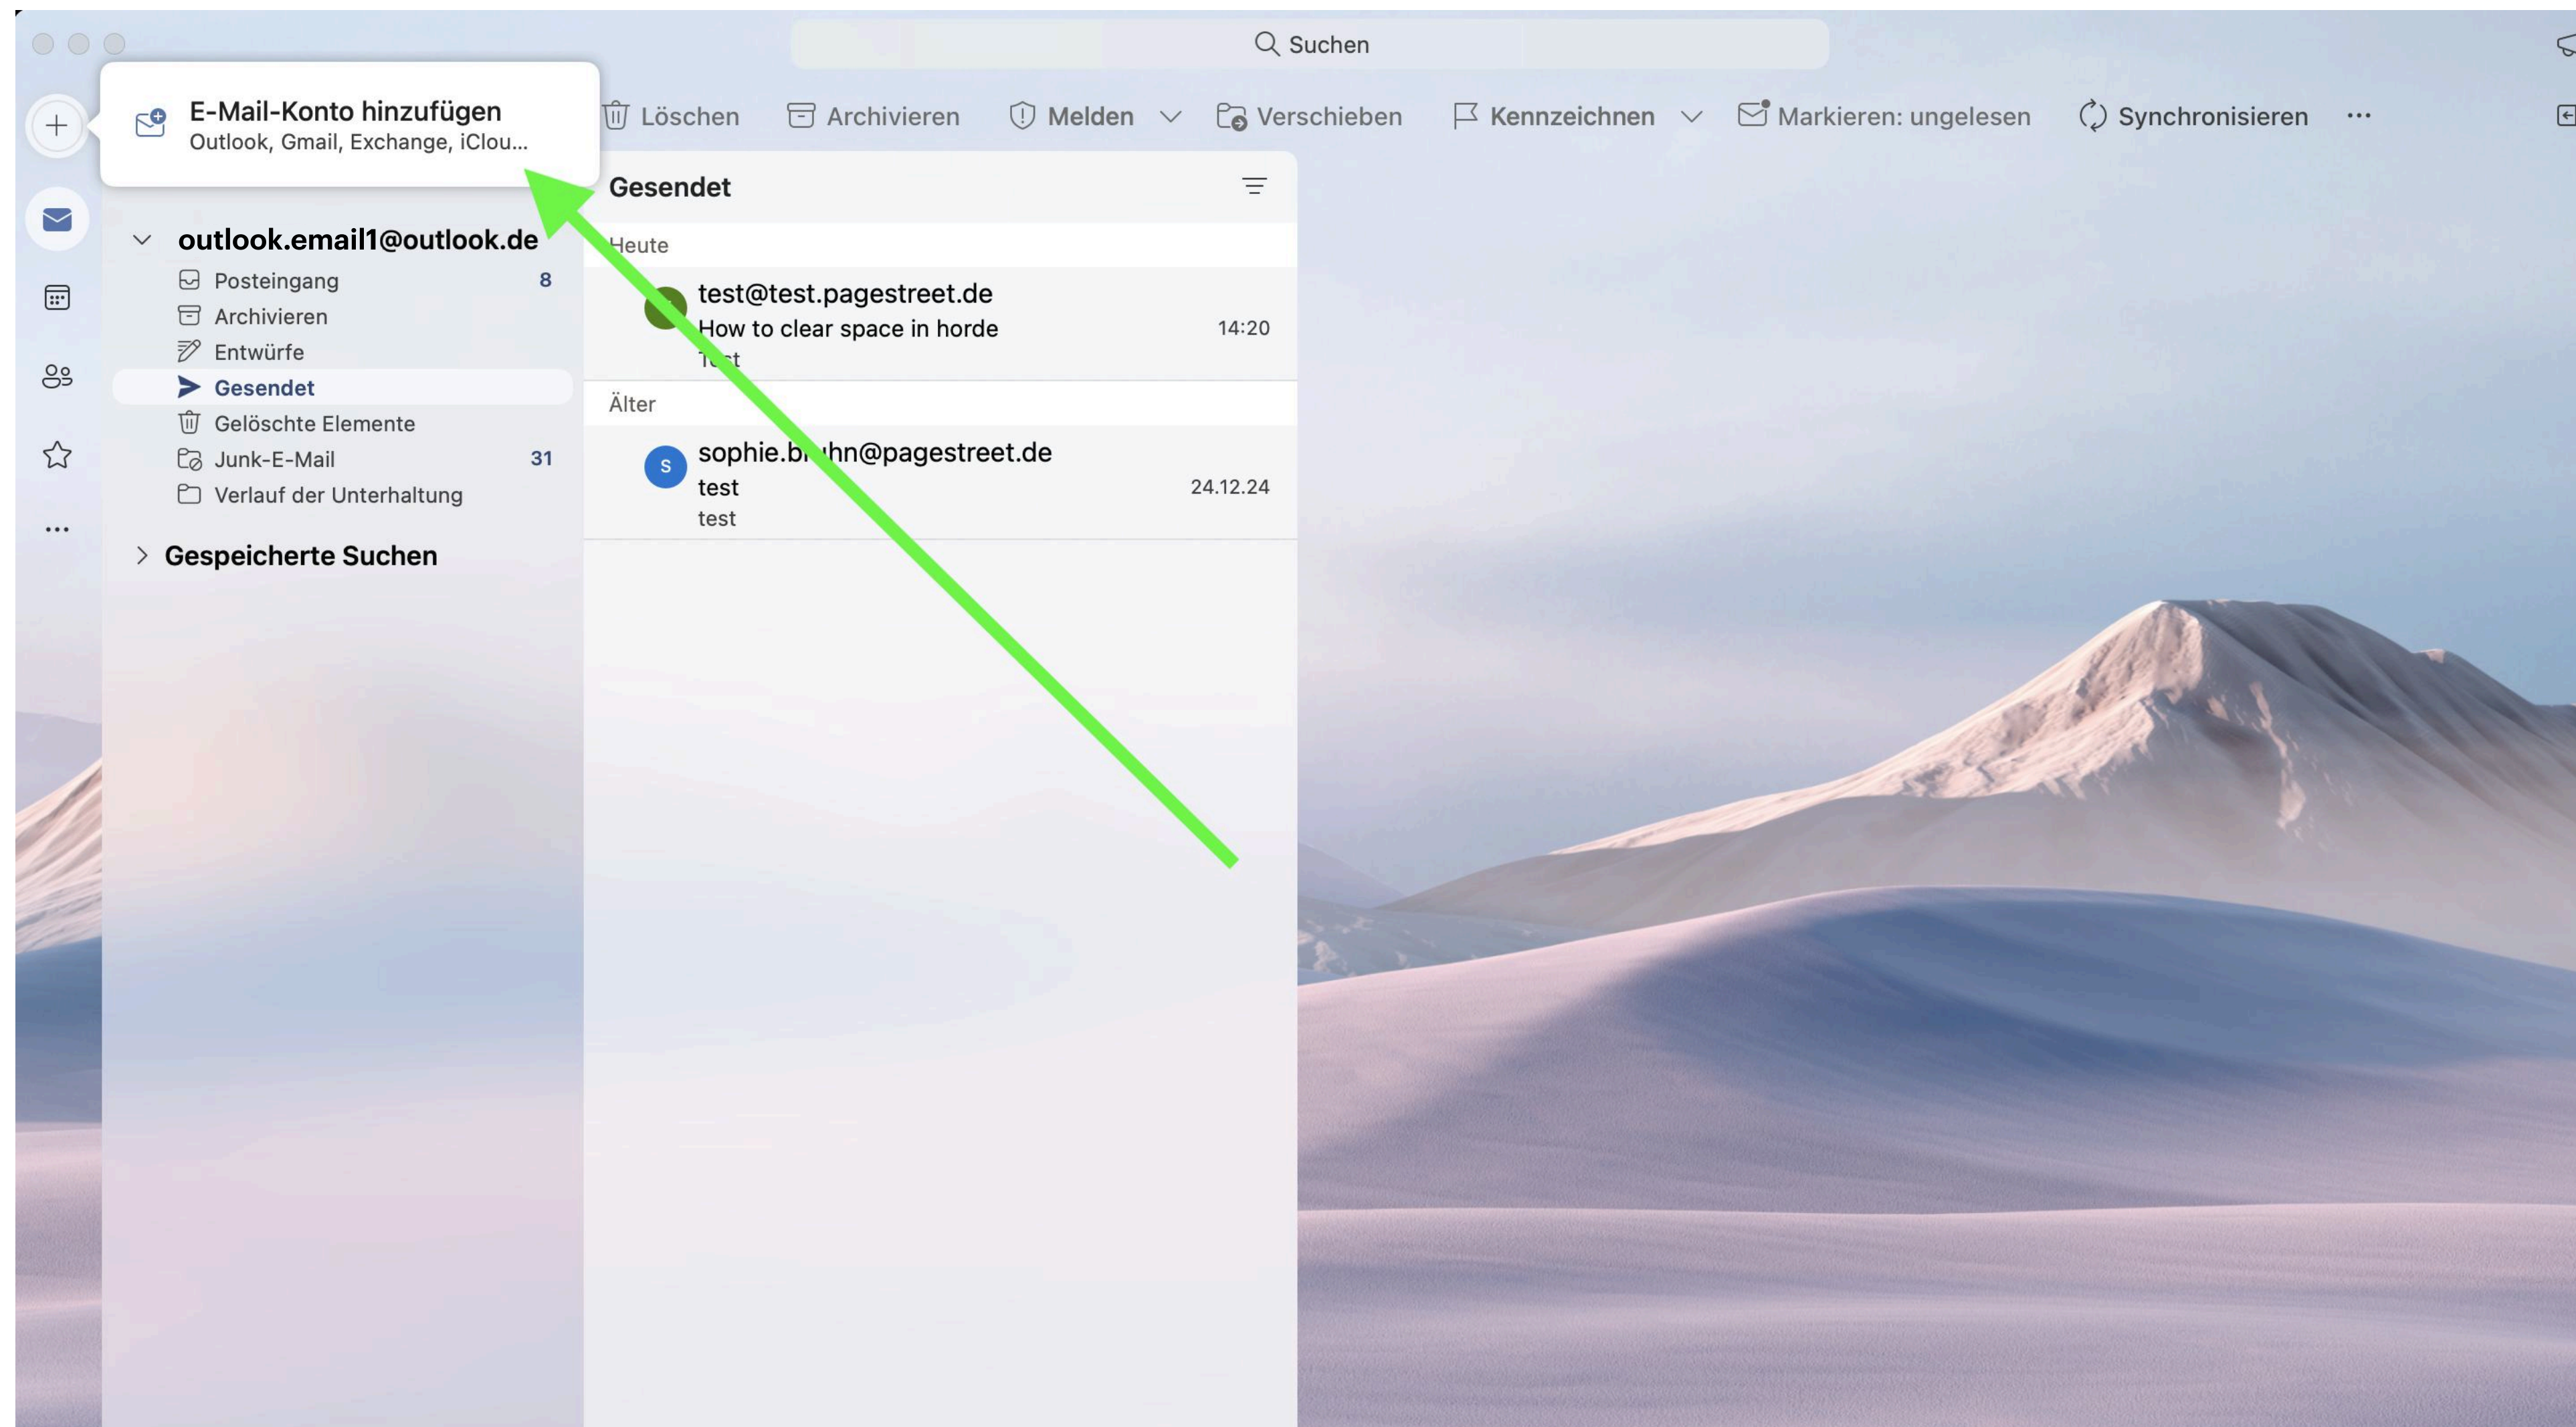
Suchen

E-Mail-Konto hinzufügen
Outlook, Gmail, Exchange, iClou...

Löschen Archivieren Melden Verschieben Kennzeichnen Markieren: ungelesen Synchronisieren ···

outlook.email1@outlook.de
Posteingang 8
Archivieren
Entwürfe
Gesendet
Gelöschte Elemente
Junk-E-Mail 31
Verlauf der Unterhaltung

Gespeicherte Suchen

Gesendet
Heute
test@test.pagestreet.de
How to clear space in horde 14:20
T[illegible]t
Älter
S
sophie.b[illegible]hn@pagestreet.de
test 24.12.24
test